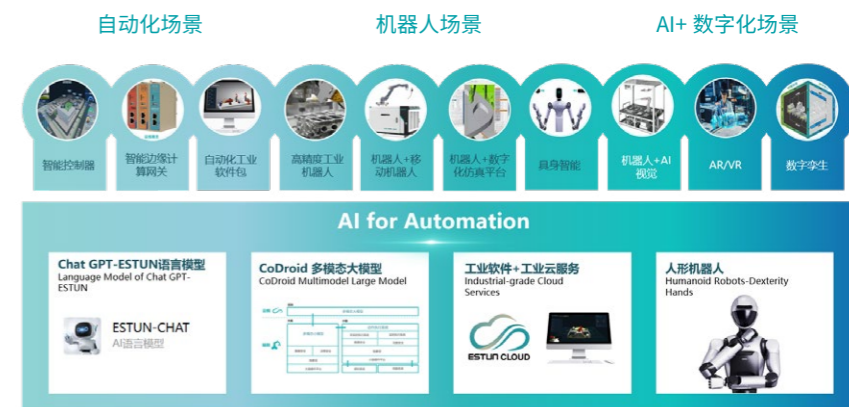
自动化场景

机器人场景

AI+ 数字化场景

智能控制器

智能边缘计算网关

自动化工业软件包

高精度工业机器人

机器人+移动机器人

机器人+数字化仿真平台

具身智能

机器人+AI视觉

AR/VR

数字孪生

AI for Automation

Chat GPT-ESTUN语言模型
Language Model of Chat GPT-ESTUN

ESTUN-CHAT
AI语言模型

CoDroid 多模态大模型
CoDroid Multimodel Large Model

工业软件+工业云服务
Industrial-grade Cloud Services

ESTUN CLOUD

人形机器人
Humanoid Robots-Dexterity Hands